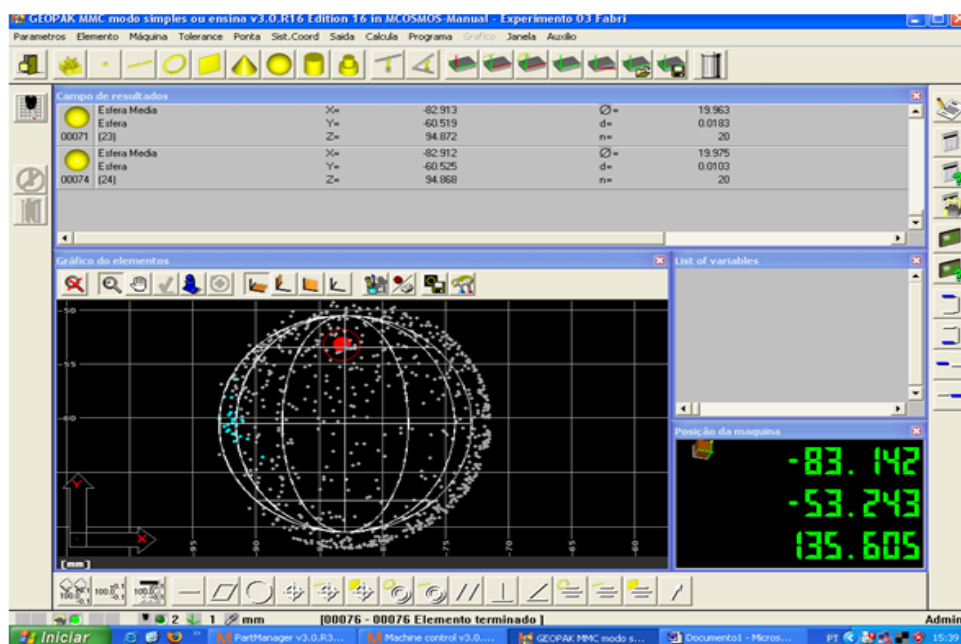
GEOPAK MMC modo simples ou ensina v3.0.R16 Edition 16 in MCOSMOS-Manual - Experimento 03 Fabri

Parametros Elemento Máquina Tolerance Ponta Sist.Coord Saida Calcula Programa Grafico Janela Auxilio

Campo de resultados

| | | | | | |
|---|---|---|---|---|---|
| Esfera Media | X= | -82.913 | Ø= | 19.963 |
| Esfera | Y= | -60.519 | d= | 0.0183 |
| 00071 (23) | Z= | 94.872 | n= | 20 |
| Esfera Media | X= | -82.912 | Ø= | 19.975 |
| Esfera | Y= | -60.525 | d= | 0.0103 |
| 00074 (24) | Z= | 94.868 | n= | 20 |

Gráfico do elementos

-50
-55
-60
-85
-80
-75
-70
-65
-60
Y
X
[mm]

List of variables

Posição da maquina

-83.142
-53.243
135.605

2 1 mm [00076 - 00076 Elemento terminado]

Admin

Iniciar PartManager v3.0.R3... Machine control v3.0.... GEOPAK MMC modo s... Documento1 - Micros... PT 15:39